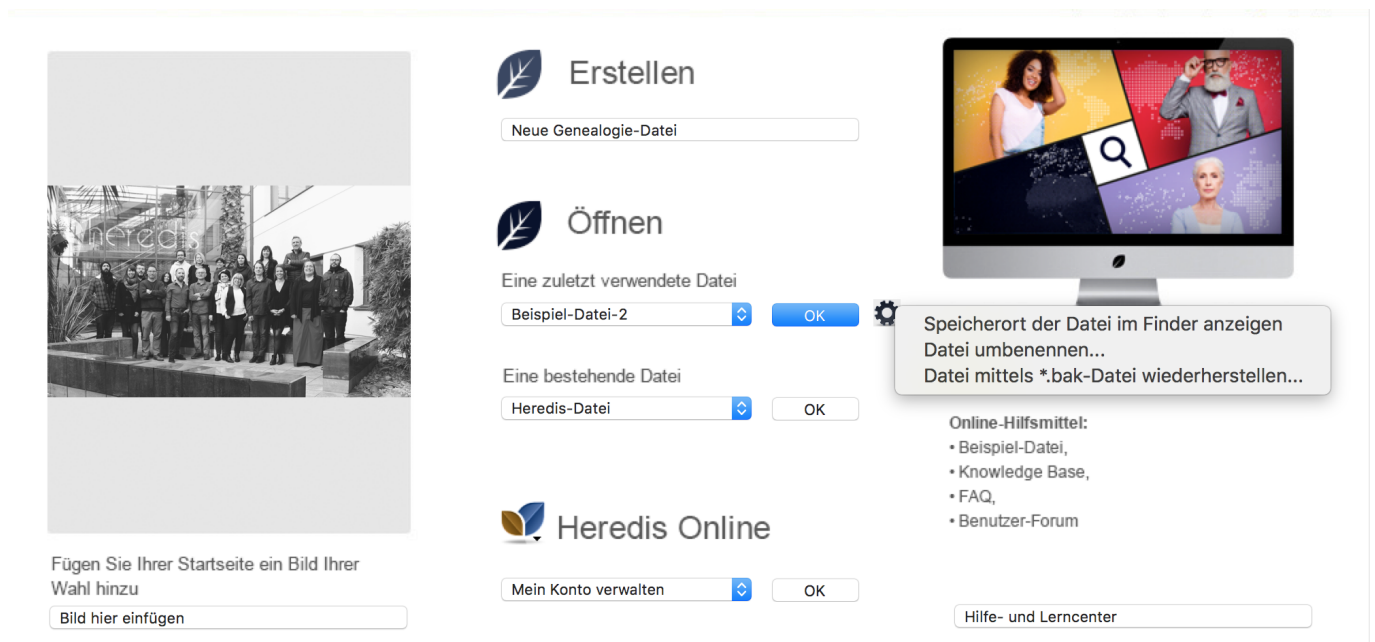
heredis

Fügen Sie Ihrer Startseite ein Bild Ihrer Wahl hinzu

Bild hier einfügen

Erstellen

Neue Genealogie-Datei

Öffnen

Eine zuletzt verwendete Datei

Beispiel-Datei-2

OK

Eine bestehende Datei

Heredis-Datei

OK

Heredis Online

Mein Konto verwalten

OK

Speicherort der Datei im Finder anzeigen
Datei umbenennen...
Datei mittels *.bak-Datei wiederherstellen...

Online-Hilfsmittel:
• Beispiel-Datei,
• Knowledge Base,
• FAQ,
• Benutzer-Forum

Hilfe- und Lerncenter